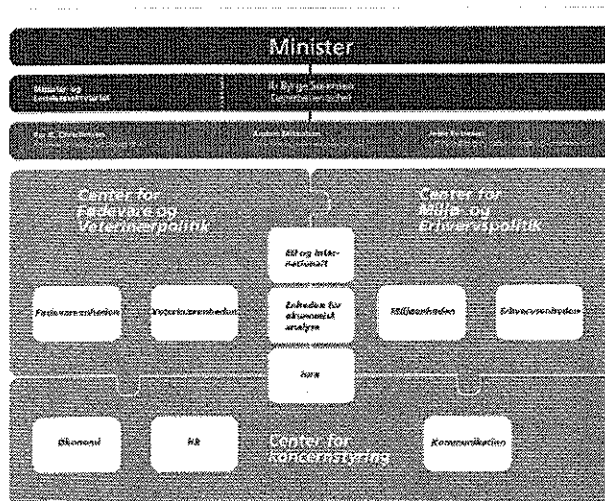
Minister

Minister- og Lovafdelingssekretariat

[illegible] Departementschef

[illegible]

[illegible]

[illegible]

Center for Fødevare og Veterinærpolitik

Center for Miljø- og Erhvervspolitik

EU og Internationalt

Fødevareenheden

Veterinærenheden

Enheden for økonomisk analyse

Miljøenheden

Erhvervsenheden

Jura

Økonomi

HR

Center for koncernstyring

Kommunikation